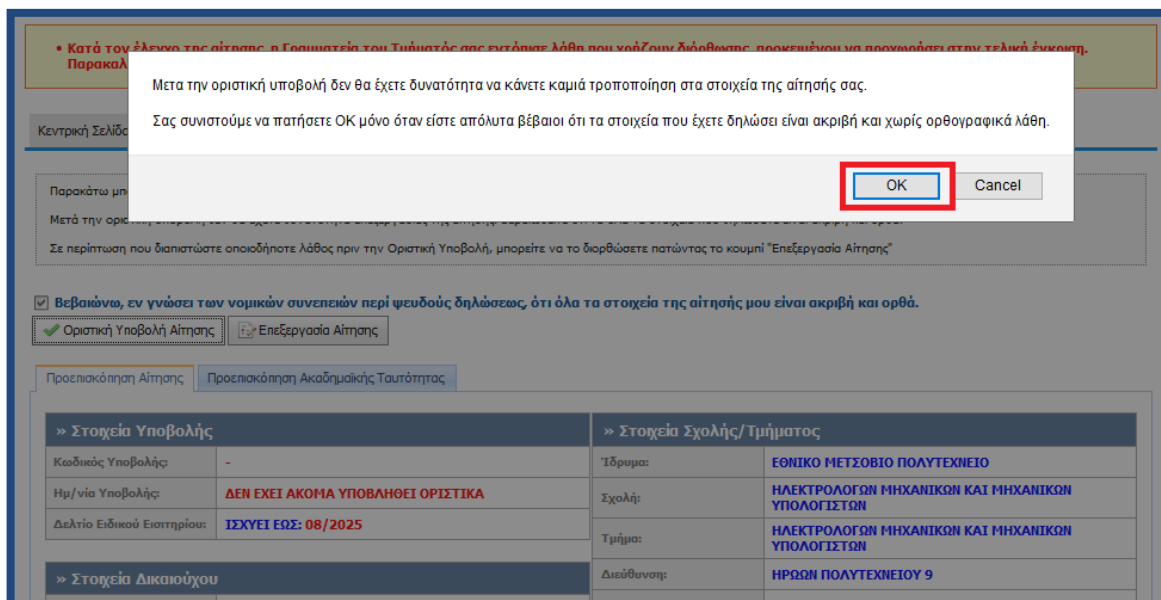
• Κατά τον έλεγχο της αίτησης, η Γραμματεία του Τμήματός σας εντόπισε λάθη που χρήζουν διόρθωσης, προκειμένου να προχωρήσει στην τελική έγκριση. Παρακαλ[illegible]

Μετα την οριστική υποβολή δεν θα έχετε δυνατότητα να κάνετε καμιά τροποποίηση στα στοιχεία της αίτησής σας.

Σας συνιστούμε να πατήσετε OK μόνο όταν είστε απόλυτα βέβαιοι ότι τα στοιχεία που έχετε δηλώσει είναι ακριβή και χωρίς ορθογραφικά λάθη.

OK Cancel

Κεντρική Σελίδ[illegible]

Παρακάτω μπ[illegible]

Μετά την οριστ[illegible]

Σε περίπτωση που διαπιστώσετε οποιοδήποτε λάθος πριν την Οριστική Υποβολή, μπορείτε να το διορθώσετε πατώντας το κουμπί "Επεξεργασία Αίτησης"

Βεβαιώνω, εν γνώσει των νομικών συνεπειών περί ψευδούς δηλώσεως, ότι όλα τα στοιχεία της αίτησής μου είναι ακριβή και ορθά.

Οριστική Υποβολή Αίτησης Επεξεργασία Αίτησης

Προεπισκόπηση Αίτησης Προεπισκόπηση Ακαδημαϊκής Ταυτότητας

» Στοιχεία Υποβολής

| Κωδικός Υποβολής: | - |
|---|---|
| Ημ/νία Υποβολής: | ΔΕΝ ΕΧΕΙ ΑΚΟΜΑ ΥΠΟΒΛΗΘΕΙ ΟΡΙΣΤΙΚΑ |
| Δελτίο Ειδικού Εισιτηρίου: | ΙΣΧΥΕΙ ΕΩΣ: 08/2025 |

» Στοιχεία Δικαιούχου

» Στοιχεία Σχολής/Τμήματος

| Ίδρυμα: | ΕΘΝΙΚΟ ΜΕΤΣΟΒΙΟ ΠΟΛΥΤΕΧΝΕΙΟ |
|---|---|
| Σχολή: | ΗΛΕΚΤΡΟΛΟΓΩΝ ΜΗΧΑΝΙΚΩΝ ΚΑΙ ΜΗΧΑΝΙΚΩΝ ΥΠΟΛΟΓΙΣΤΩΝ |
| Τμήμα: | ΗΛΕΚΤΡΟΛΟΓΩΝ ΜΗΧΑΝΙΚΩΝ ΚΑΙ ΜΗΧΑΝΙΚΩΝ ΥΠΟΛΟΓΙΣΤΩΝ |
| Διεύθυνση: | ΗΡΩΩΝ ΠΟΛΥΤΕΧΝΕΙΟΥ 9 |